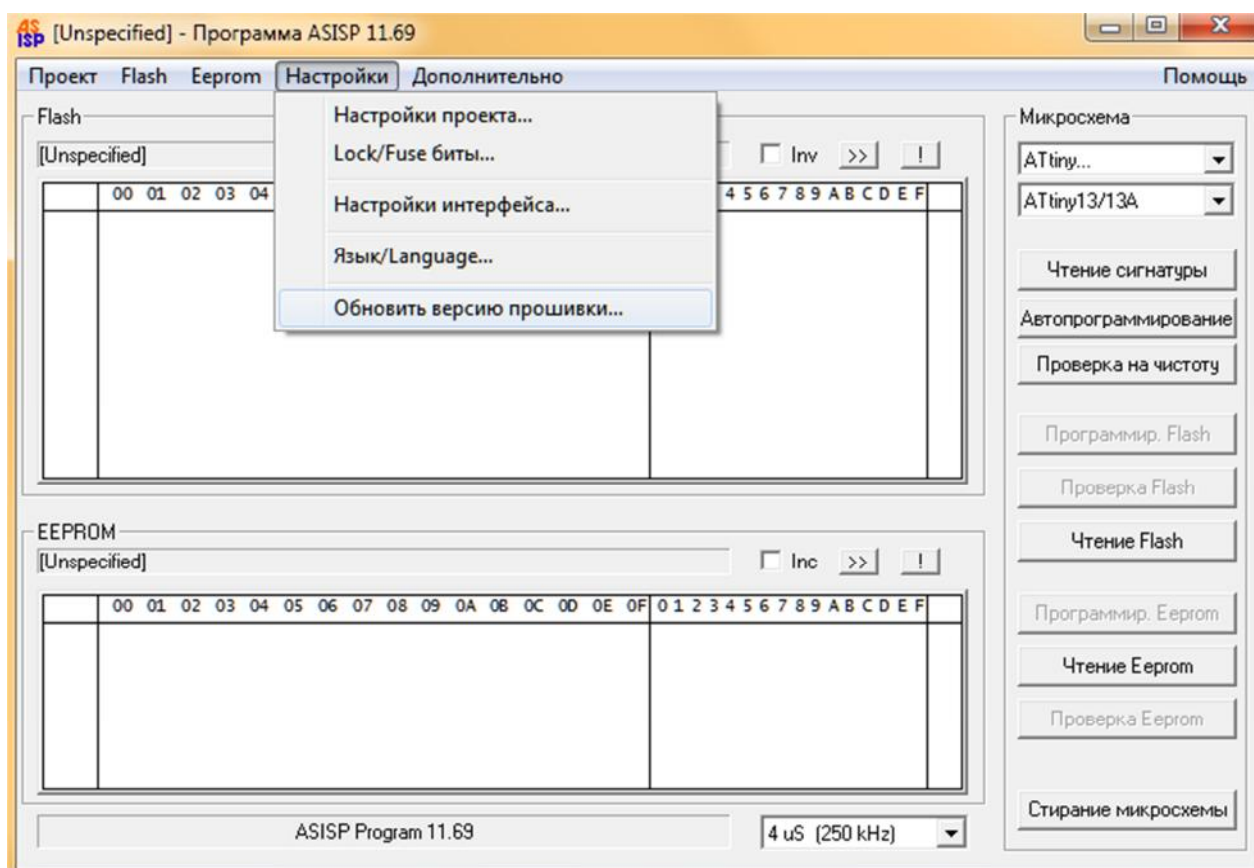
AS ISP [Unspecified] - Программа ASISP 11.69

Проект Flash Eeprom Настройки Дополнительно Помощь

Flash
[Unspecified]
Inv >> !

| | 00 01 02 03 04 | 4 5 6 7 8 9 A B C D E F | |
|---|---|---|---|
| | | | |

Настройки проекта...
Lock/Fuse биты...
Настройки интерфейса...
Язык/Language...
Обновить версию прошивки...

Микросхема
ATtiny...
ATtiny13/13A
Чтение сигнатуры
Автопрограммирование
Проверка на чистоту
Программир. Flash
Проверка Flash
Чтение Flash

EEPROM
[Unspecified]
Inc >> !

| | 00 01 02 03 04 05 06 07 08 09 0A 0B 0C 0D 0E 0F | 0 1 2 3 4 5 6 7 8 9 A B C D E F | |
|---|---|---|---|
| | | | |

Программир. Eeprom
Чтение Eeprom
Проверка Eeprom
Стирание микросхемы

ASISP Program 11.69
4 uS (250 kHz)